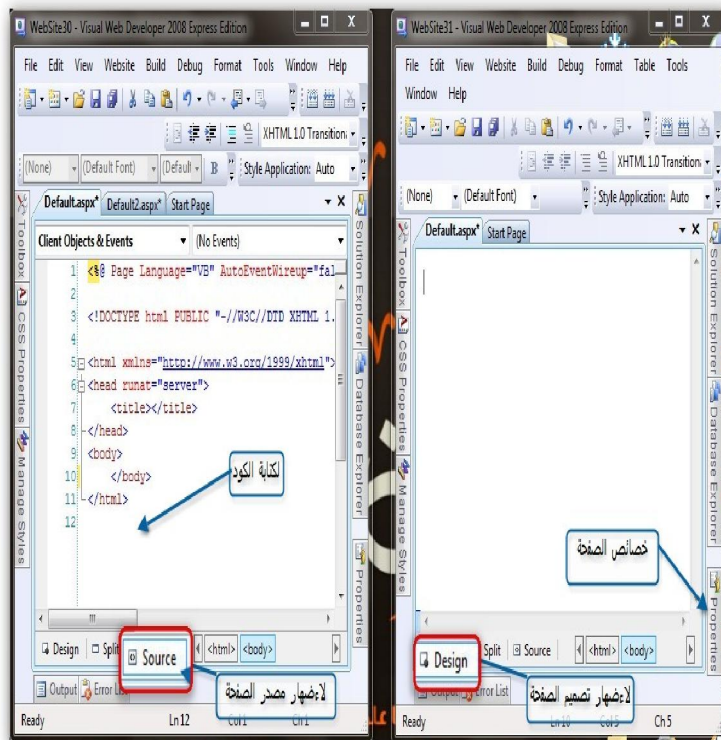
WebSite30 - Visual Web Developer 2008 Express Edition

File Edit View Website Build Debug Format Tools Window Help

XHTML 1.0 Transition

(None) (Default Font) (Default B Style Application: Auto

Toolbox CSS Properties Manage Styles

Default.aspx* Default2.aspx* Start Page

Client Objects & Events (No Events)

1 <%@ Page Language="VB" AutoEventWireup="fal
2
3 <!DOCTYPE html PUBLIC "-//W3C//DTD XHTML 1.
4
5 <html xmlns="http://www.w3.org/1999/xhtml">
6 <head runat="server">
7 <title></title>
8 </head>
9 <body>
10 </body>
11 </html>
12

لكتابة الكود

Solution Explorer Database Explorer Properties

Design Split Source <html> <body>

لاظهار مصدر الصفحة

Output Error List

Ready Ln 12 Col 1

WebSite31 - Visual Web Developer 2008 Express Edition

File Edit View Website Build Debug Format Table Tools Window Help

XHTML 1.0 Transition

(None) (Default Font) Style Application: Auto

Toolbox CSS Properties Manage Styles

Default.aspx* Start Page

Solution Explorer Database Explorer Properties

خصائص الصفحة

Design Split Source <html> <body>

لاظهار تصميم الصفحة

Output Error List

Ready Ln 10 Col 5 Ch 5